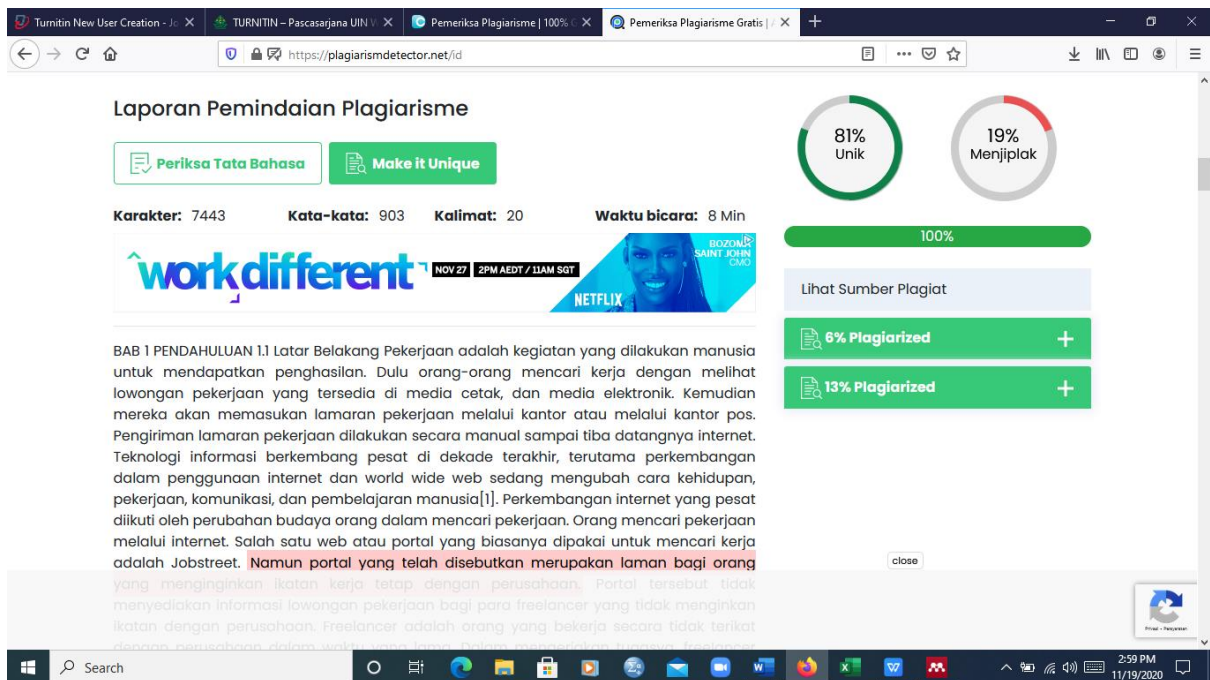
Turnitin New User Creation - Jo ×
TURNITIN – Pascasarjana UIN W ×
Pemeriksa Plagiarisme | 100% G ×
Pemeriksa Plagiarisme Gratis | ×
+

https://plagiarismdetector.net/id

Laporan Pemindaian Plagiarisme

Periksa Tata Bahasa
Make it Unique

81%
Unik

19%
Menjiplak

Karakter: 7443   Kata-kata: 903   Kalimat: 20   Waktu bicara: 8 Min

100%

workdifferent NOV 27 2PM AEDT / 11AM SGT NETFLIX BOZOMA SAINT JOHN CMO

Lihat Sumber Plagiat

6% Plagiarized +

13% Plagiarized +

BAB 1 PENDAHULUAN 1.1 Latar Belakang Pekerjaan adalah kegiatan yang dilakukan manusia untuk mendapatkan penghasilan. Dulu orang-orang mencari kerja dengan melihat lowongan pekerjaan yang tersedia di media cetak, dan media elektronik. Kemudian mereka akan memasukan lamaran pekerjaan melalui kantor atau melalui kantor pos. Pengiriman lamaran pekerjaan dilakukan secara manual sampai tiba datangnya internet. Teknologi informasi berkembang pesat di dekade terakhir, terutama perkembangan dalam penggunaan internet dan world wide web sedang mengubah cara kehidupan, pekerjaan, komunikasi, dan pembelajaran manusia[1]. Perkembangan internet yang pesat diikuti oleh perubahan budaya orang dalam mencari pekerjaan. Orang mencari pekerjaan melalui internet. Salah satu web atau portal yang biasanya dipakai untuk mencari kerja adalah Jobstreet. Namun portal yang telah disebutkan merupakan laman bagi orang yang menginginkan ikatan kerja tetap dengan perusahaan. Portal tersebut tidak menyediakan informasi lowongan pekerjaan bagi para freelancer yang tidak menginkan ikatan dengan perusahaan. Freelancer adalah orang yang bekerja secara tidak terikat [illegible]

close

Privasi - Persyaratan

Search

2:59 PM
11/19/2020